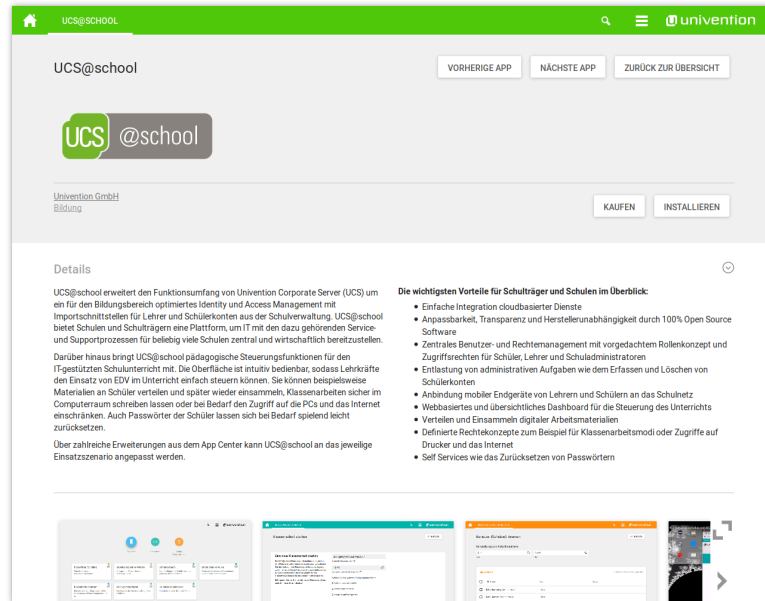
UCS@SCHOOL

univention

UCS@school

VORHERIGE APP

NÄCHSTE APP

ZURÜCK ZUR ÜBERSICHT

UCS @school

Univention GmbH
Bildung

KAUFEN

INSTALLIEREN

Details

UCS@school erweitert den Funktionsumfang von Univention Corporate Server (UCS) um ein für den Bildungsbereich optimiertes Identity und Access Management mit Importschnittstellen für Lehrer und Schülerkonten aus der Schulverwaltung. UCS@school bietet Schulen und Schulträgern eine Plattform, um IT mit den dazu gehörenden Service- und Supportprozessen für beliebig viele Schulen zentral und wirtschaftlich bereitzustellen.

Darüber hinaus bringt UCS@school pädagogische Steuerungsfunktionen für den IT-gestützten Schulunterricht mit. Die Oberfläche ist intuitiv bedienbar, sodass Lehrkräfte den Einsatz von EDV im Unterricht einfach steuern können. Sie können beispielsweise Materialien an Schüler verteilen und später wieder einsammeln, Klassenarbeiten sicher im Computerraum schreiben lassen oder bei Bedarf den Zugriff auf die PCs und das Internet einschränken. Auch Passwörter der Schüler lassen sich bei Bedarf spielend leicht zurücksetzen.

Über zahlreiche Erweiterungen aus dem App Center kann UCS@school an das jeweilige Einsatzszenario angepasst werden.

Die wichtigsten Vorteile für Schulträger und Schulen im Überblick:

- Einfache Integration cloudbasierter Dienste
- Anpassbarkeit, Transparenz und Herstellerunabhängigkeit durch 100% Open Source Software
- Zentrales Benutzer- und Rechtemanagement mit vorgedachtem Rollenkonzept und Zugriffsrechten für Schüler, Lehrer und Schuladministratoren
- Entlastung von administrativen Aufgaben wie dem Erfassen und Löschen von Schülerkonten
- Anbindung mobiler Endgeräte von Lehrern und Schülern an das Schulnetz
- Webbasiertes und übersichtliches Dashboard für die Steuerung des Unterrichts
- Verteilen und Einsammeln digitaler Arbeitsmaterialien
- Definierte Rechtekonzepte zum Beispiel für Klassenarbeitsmodi oder Zugriffe auf Drucker und das Internet
- Self Services wie das Zurücksetzen von Passwörtern